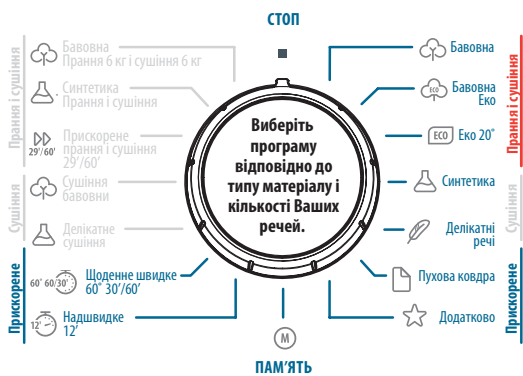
СТОП

Прання і сушіння

Бавовна
Прання 6 кг і сушіння 6 кг

Синтетика
Прання і сушіння

29'/60'
Прискорене
прання і сушіння
29'/60'

Сушіння

Сушіння
бавовни

Делікатне
сушіння

Прискорене

60' 60' 30'
Щоденне швидке
60° 30'/60'

12'
Надшвидке
12'

Виберіть програму відповідно до типу матеріалу і кількості Ваших речей.

Бавовна

ECO
Бавовна
Еко

ECO
Еко 20°

Синтетика

Делікатні
речі

Пухова ковдра

Додатково

Прання і сушіння

Сушіння

Прискорене

M

ПАМ'ЯТЬ